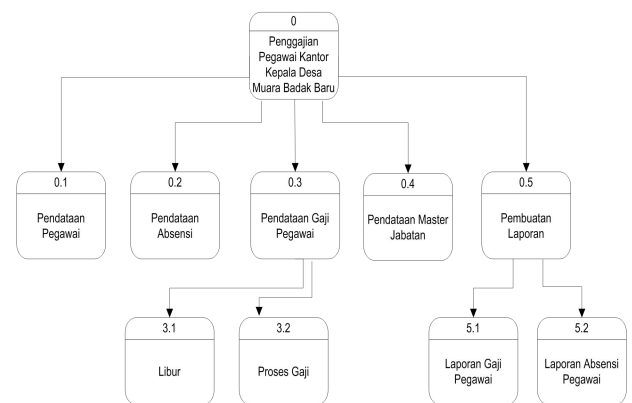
0
Penggajian Pegawai Kantor Kepala Desa Muara Badak Baru

0.1
Pendataan Pegawai

0.2
Pendataan Absensi

0.3
Pendataan Gaji Pegawai

0.4
Pendataan Master Jabatan

0.5
Pembuatan Laporan

3.1
Libur

3.2
Proses Gaji

5.1
Laporan Gaji Pegawai

5.2
Laporan Absensi Pegawai